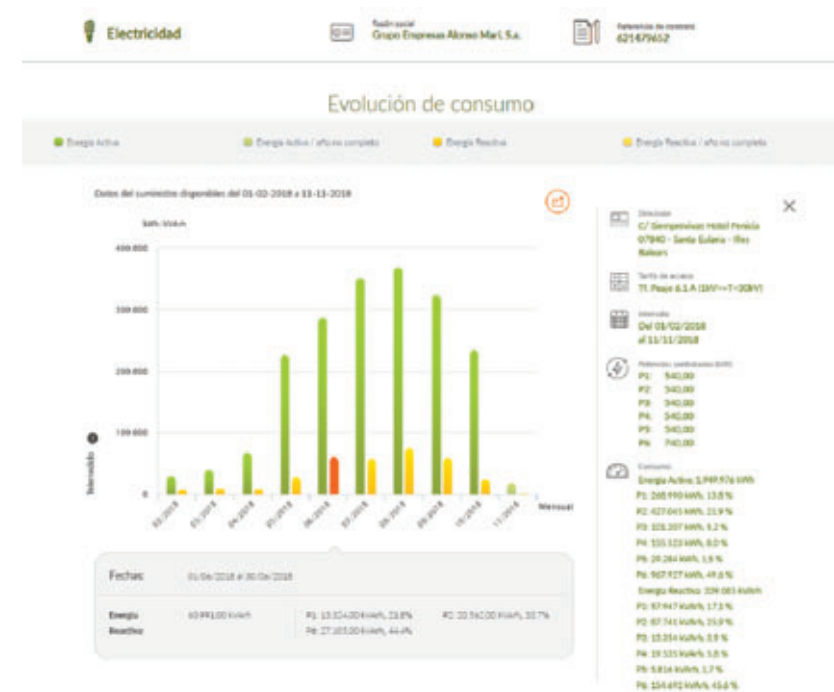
Electricidad

Razón social
Grupo Empresas Alonso Mari, S.a.

Referencia de contrato
621479652

Evolución de consumo

Energía Activa

Energía Activa / año no completo

Energía Reactiva

Energía Reactiva / año no completo

Datos del suministro disponibles del 01-02-2018 a 11-11-2018

kWh / kVArh

400.000

300.000

200.000

100.000

0

Intervalo

02/2018

03/2018

04/2018

05/2018

06/2018

07/2018

08/2018

09/2018

10/2018

11/2018

Mensual

Fechas

01/06/2018 a 30/06/2018

Energía Reactiva

60.991,00 kVArh

P1: 13.324,00 kVArh, 21,8%

P2: 20.562,00 kVArh, 33,7%

P6: 27.105,00 kVArh, 44,4%

Dirección
C/ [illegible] Hotel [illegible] 07840 - Santa Eularia - Illes Balears

Tarifa de acceso
T1 Peaje 6.1 A (1kV<=T<30kV)

Intervalo
Del 01/02/2018 al 11/11/2018

Potencias contratadas (kW)
P1: 540,00
P2: 540,00
P3: 540,00
P4: 540,00
P5: 540,00
P6: 740,00

Consumos
Energía Activa: 1.949.976 kWh
P1: 268.990 kWh, 13,8 %
P2: 427.045 kWh, 21,9 %
P3: 101.207 kWh, 5,2 %
P4: 155.123 kWh, 8,0 %
P5: 29.284 kWh, 1,5 %
P6: 967.927 kWh, 49,6 %
Energía Reactiva: 339.083 kVArh
P1: 57.947 kVArh, 17,1 %
P2: 87.741 kVArh, 25,9 %
P3: 13.254 kVArh, 3,9 %
P4: 19.535 kVArh, 5,8 %
P5: 5.814 kVArh, 1,7 %
P6: 154.692 kVArh, 45,6 %